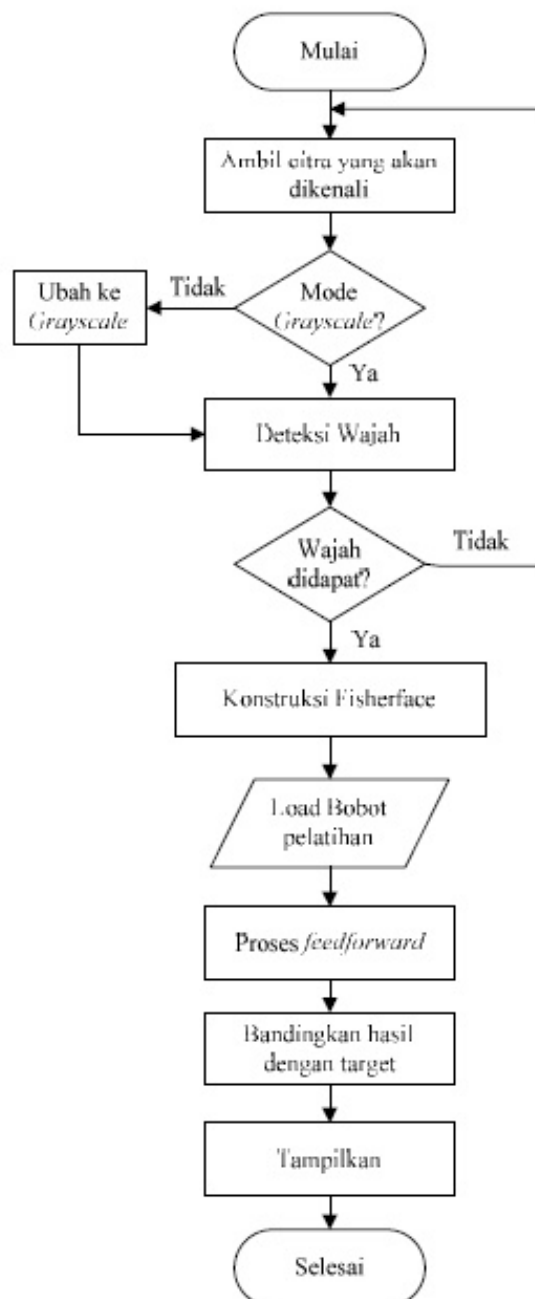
Mulai

Ambil citra yang akan dikenali

Mode Grayscale?

Tidak

Ubah ke Grayscale

Ya

Deteksi Wajah

Wajah didapat?

Tidak

Ya

Konstruksi Fisherface

Load Bobot pelatihan

Proses feedforward

Bandingkan hasil dengan target

Tampilkan

Selesai